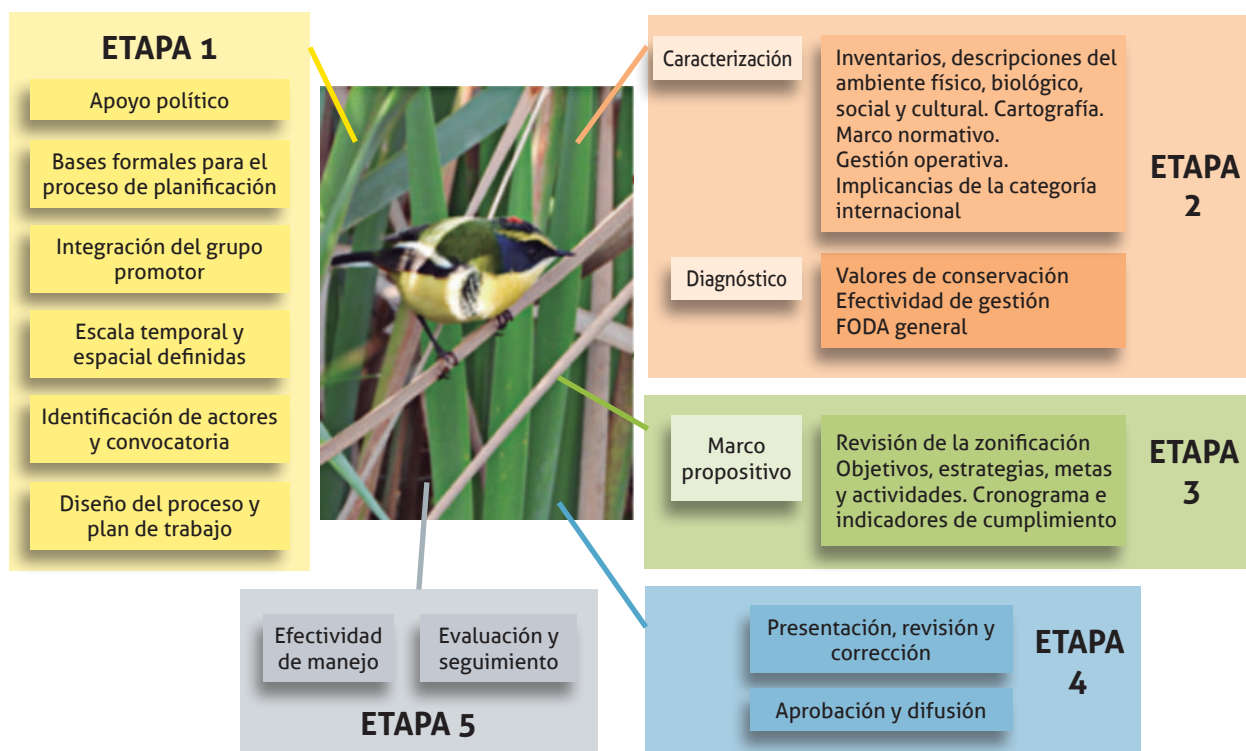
ETAPA 1

Apoyo político

Bases formales para el proceso de planificación

Integración del grupo promotor

Escala temporal y espacial definidas

Identificación de actores y convocatoria

Diseño del proceso y plan de trabajo

Caracterización

Inventarios, descripciones del ambiente físico, biológico, social y cultural. Cartografía. Marco normativo. Gestión operativa. Implicancias de la categoría internacional

ETAPA 2

Diagnóstico

Valores de conservación
Efectividad de gestión
FODA general

Marco propositivo

Revisión de la zonificación
Objetivos, estrategias, metas y actividades. Cronograma e indicadores de cumplimiento

ETAPA 3

Efectividad de manejo

Evaluación y seguimiento

ETAPA 5

Presentación, revisión y corrección

Aprobación y difusión

ETAPA 4